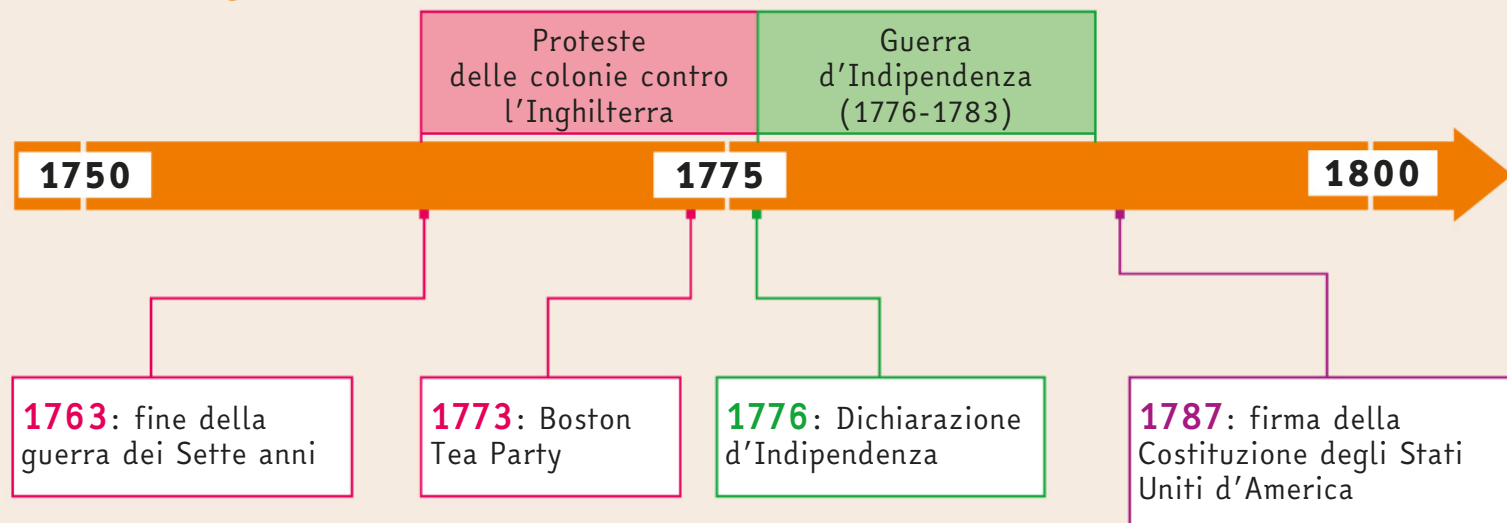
Proteste delle colonie contro l’Inghilterra

Guerra d’Indipendenza (1776-1783)

1750

1775

1800

1763: fine della guerra dei Sette anni

1773: Boston Tea Party

1776: Dichiarazione d’Indipendenza

1787: firma della Costituzione degli Stati Uniti d’America